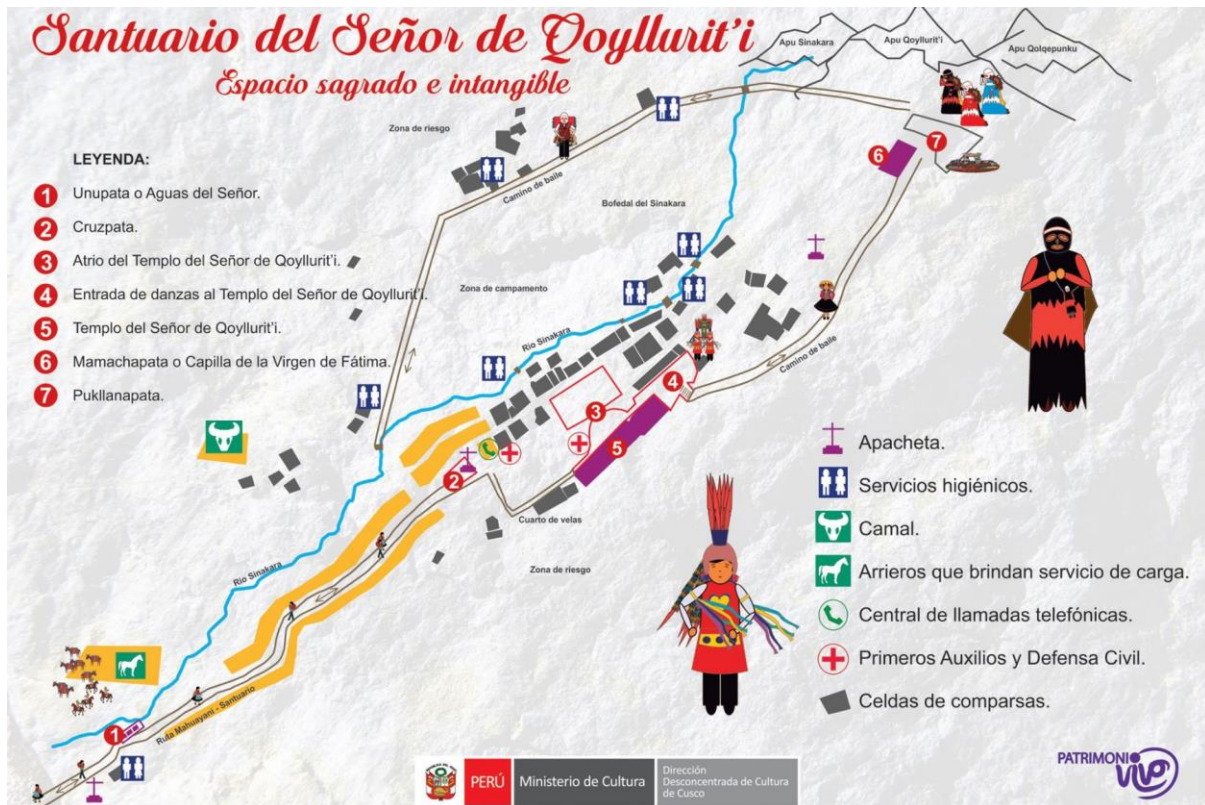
Santuario del Señor de Qoyllurit'i
Espacio sagrado e intangible

Apu Sinakara
Apu Qoyllurit'i
Apu Qolqepunku

LEYENDA:
1 Unupata o Aguas del Señor.
2 Cruzpata.
3 Atrio del Templo del Señor de Qoyllurit'i.
4 Entrada de danzas al Templo del Señor de Qoyllurit'i.
5 Templo del Señor de Qoyllurit'i.
6 Mamachapata o Capilla de la Virgen de Fátima.
7 Pukllanapata.

Zona de riesgo
Camino de baile
Bofedal del Sinakara
Zona de campamento
Río Sinakara
Camino de baile
Cuarto de velas
Zona de riesgo
Río Sinakara
Ruta Mahuayani - Santuario

Apacheta.
Servicios higiénicos.
Camal.
Arrieros que brindan servicio de carga.
Central de llamadas telefónicas.
Primeros Auxilios y Defensa Civil.
Celdas de comparsas.

PERÚ Ministerio de Cultura Dirección Desconcentrada de Cultura de Cusco

PATRIMONIO VIVO